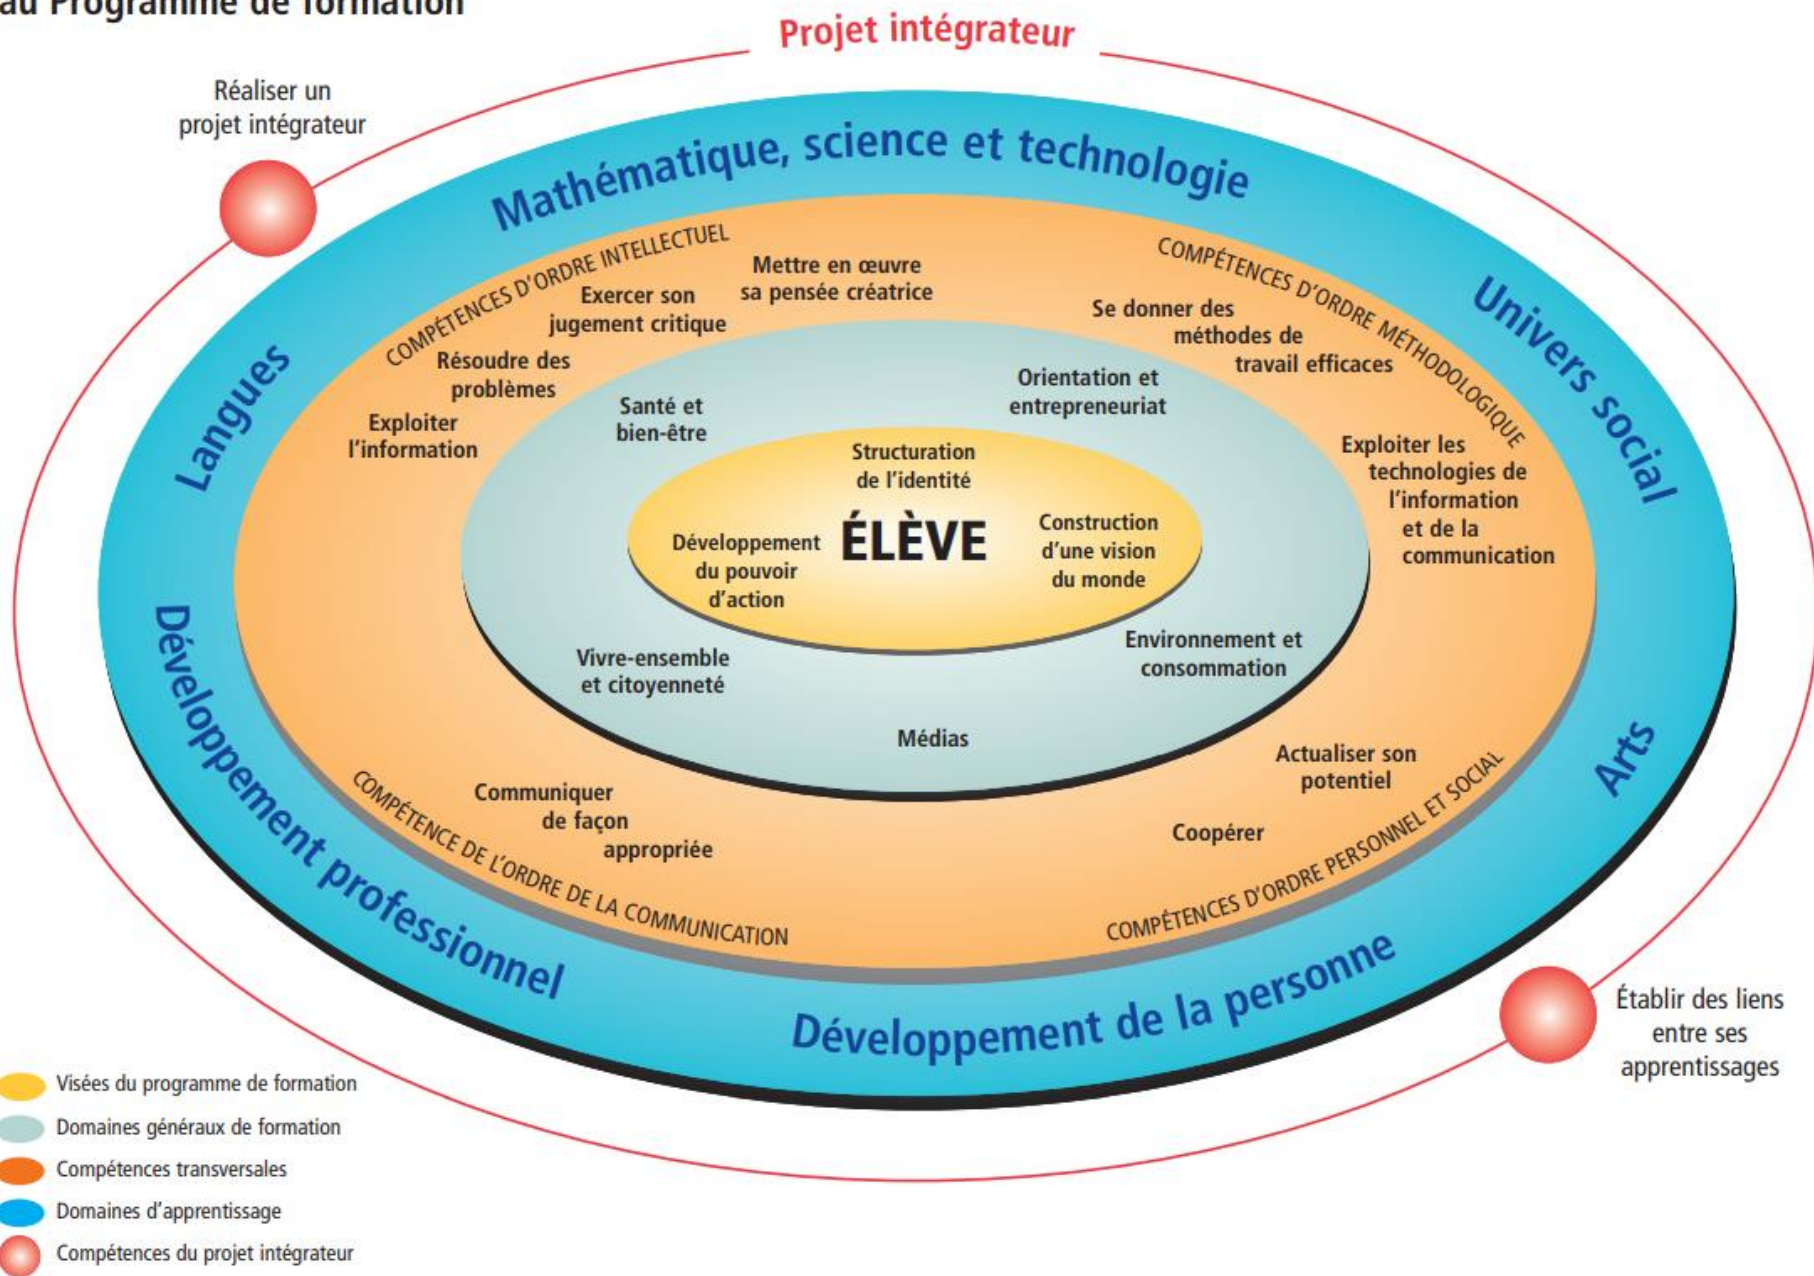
au Programme de formation

Projet intégrateur

Réaliser un projet intégrateur

Mathématique, science et technologie

Langues

Univers social

Arts

Développement professionnel

Développement de la personne

COMPÉTENCES D'ORDRE INTELLECTUEL

Exercer son jugement critique

Mettre en œuvre sa pensée créatrice

Résoudre des problèmes

Exploiter l'information

COMPÉTENCES D'ORDRE MÉTHODOLOGIQUE

Se donner des méthodes de travail efficaces

Exploiter les technologies de l'information et de la communication

Santé et bien-être

Orientation et entrepreneuriat

Structuration de l'identité

Développement du pouvoir d'action

ÉLÈVE

Construction d'une vision du monde

Vivre-ensemble et citoyenneté

Environnement et consommation

Médias

Communiquer de façon appropriée

COMPÉTENCE DE L'ORDRE DE LA COMMUNICATION

Actualiser son potentiel

Coopérer

COMPÉTENCES D'ORDRE PERSONNEL ET SOCIAL

Établir des liens entre ses apprentissages

Visées du programme de formation

Domaines généraux de formation

Compétences transversales

Domaines d'apprentissage

Compétences du projet intégrateur